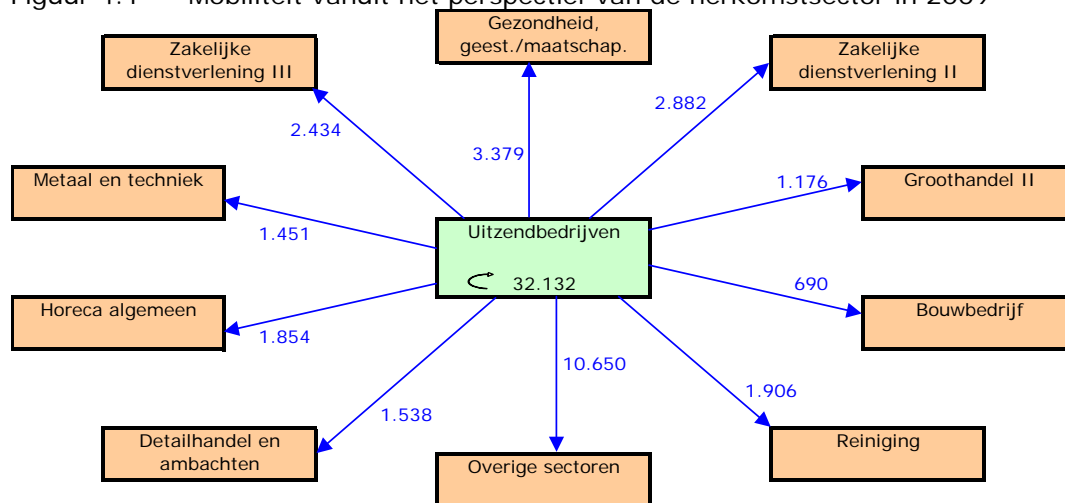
Figuur 1.1 Mobiliteit vanuit het perspectief van de herkomstsector in 2009

Gezondheid, geest./maatschap.

Zakelijke dienstverlening III

Zakelijke dienstverlening II

2.434

3.379

2.882

Metaal en techniek

1.176

Groothandel II

1.451

Uitzendbedrijven

32.132

690

Horeca algemeen

Bouwbedrijf

1.854

10.650

1.906

1.538

Detailhandel en ambachten

Reiniging

Overige sectoren